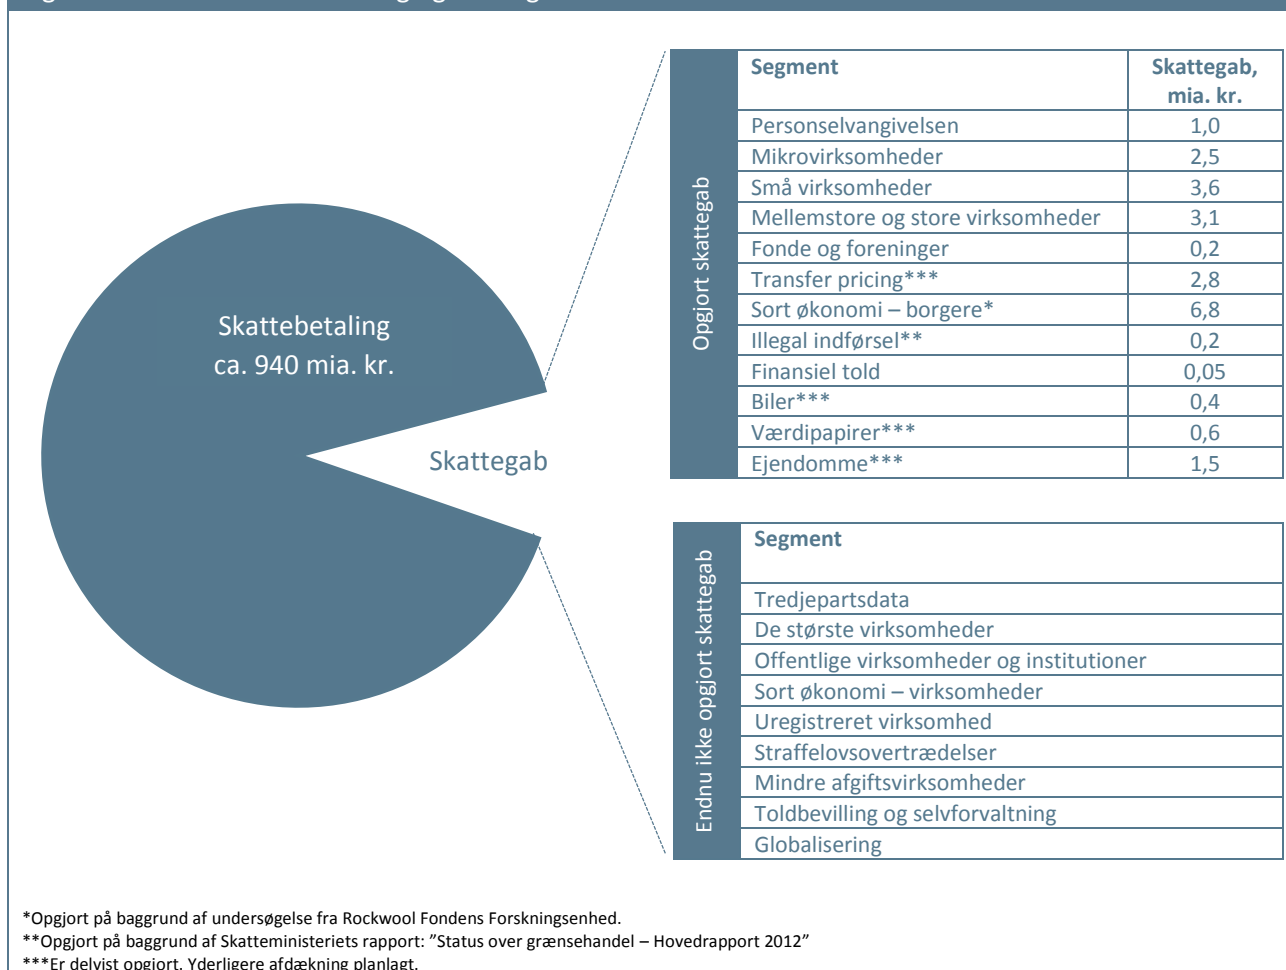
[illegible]

Skattebetaling
ca. 940 mia. kr.

Skattegab

Opgjort skattegab

| Segment | Skattegab, mia. kr. |
|---|---|
| Personselvangivelsen | 1,0 |
| Mikrovirksomheder | 2,5 |
| Små virksomheder | 3,6 |
| Mellemstore og store virksomheder | 3,1 |
| Fonde og foreninger | 0,2 |
| Transfer pricing*** | 2,8 |
| Sort økonomi – borgere* | 6,8 |
| Illegal indførsel** | 0,2 |
| Finansiel told | 0,05 |
| Biler*** | 0,4 |
| Værdipapirer*** | 0,6 |
| Ejendomme*** | 1,5 |

Endnu ikke opgjort skattegab

| Segment |
|---|
| Tredjepartsdata |
| De største virksomheder |
| Offentlige virksomheder og institutioner |
| Sort økonomi – virksomheder |
| Uregistreret virksomhed |
| Straffelovsovertrædelser |
| Mindre afgiftsvirksomheder |
| Toldbevilling og selvforvaltning |
| Globalisering |

*Opgjort på baggrund af undersøgelse fra Rockwool Fondens Forskningsenhed.
**Opgjort på baggrund af Skatteministeriets rapport: ”Status over grænsehandel – Hovedrapport 2012”
***Er delvist opgjort. Yderligere afdækning planlagt.